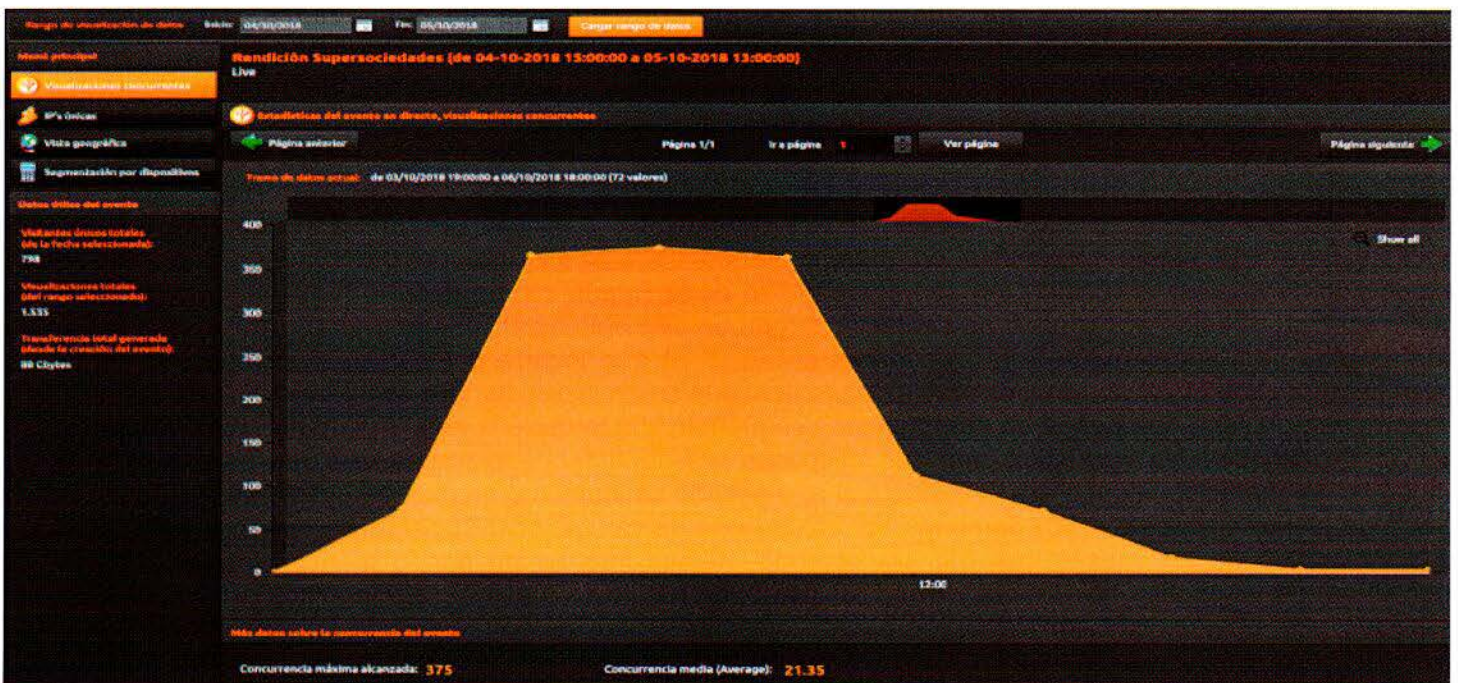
Rango de visualización de datos Inicio: 04/10/2018 Fin: 05/10/2018 Cargar rango de datos

Menú principal

Visualizaciones concurrentes

IP's únicas

Vista geográfica

Segmentación por dispositivos

Datos útiles del evento

Visitantes únicos totales (de la fecha seleccionada):
798

Visualizaciones totales (del rango seleccionado):
1.535

Transferencia total generada (desde la creación del evento):
80 Gbytes

Rendición Supersociedades (de 04-10-2018 15:00:00 a 05-10-2018 13:00:00)
Live

Estadísticas del evento en directo, visualizaciones concurrentes

Página anterior Página 1/1 Ir a página 1 Ver página Página siguiente

Tramo de datos actual: de 03/10/2018 19:00:00 a 06/10/2018 18:00:00 (72 valores)

Show all

400
350
300
250
200
150
100
50
0

12:00

Más datos sobre la concurrencia del evento

Concurrencia máxima alcanzada: 375 Concurrencia media (Average): 21.35